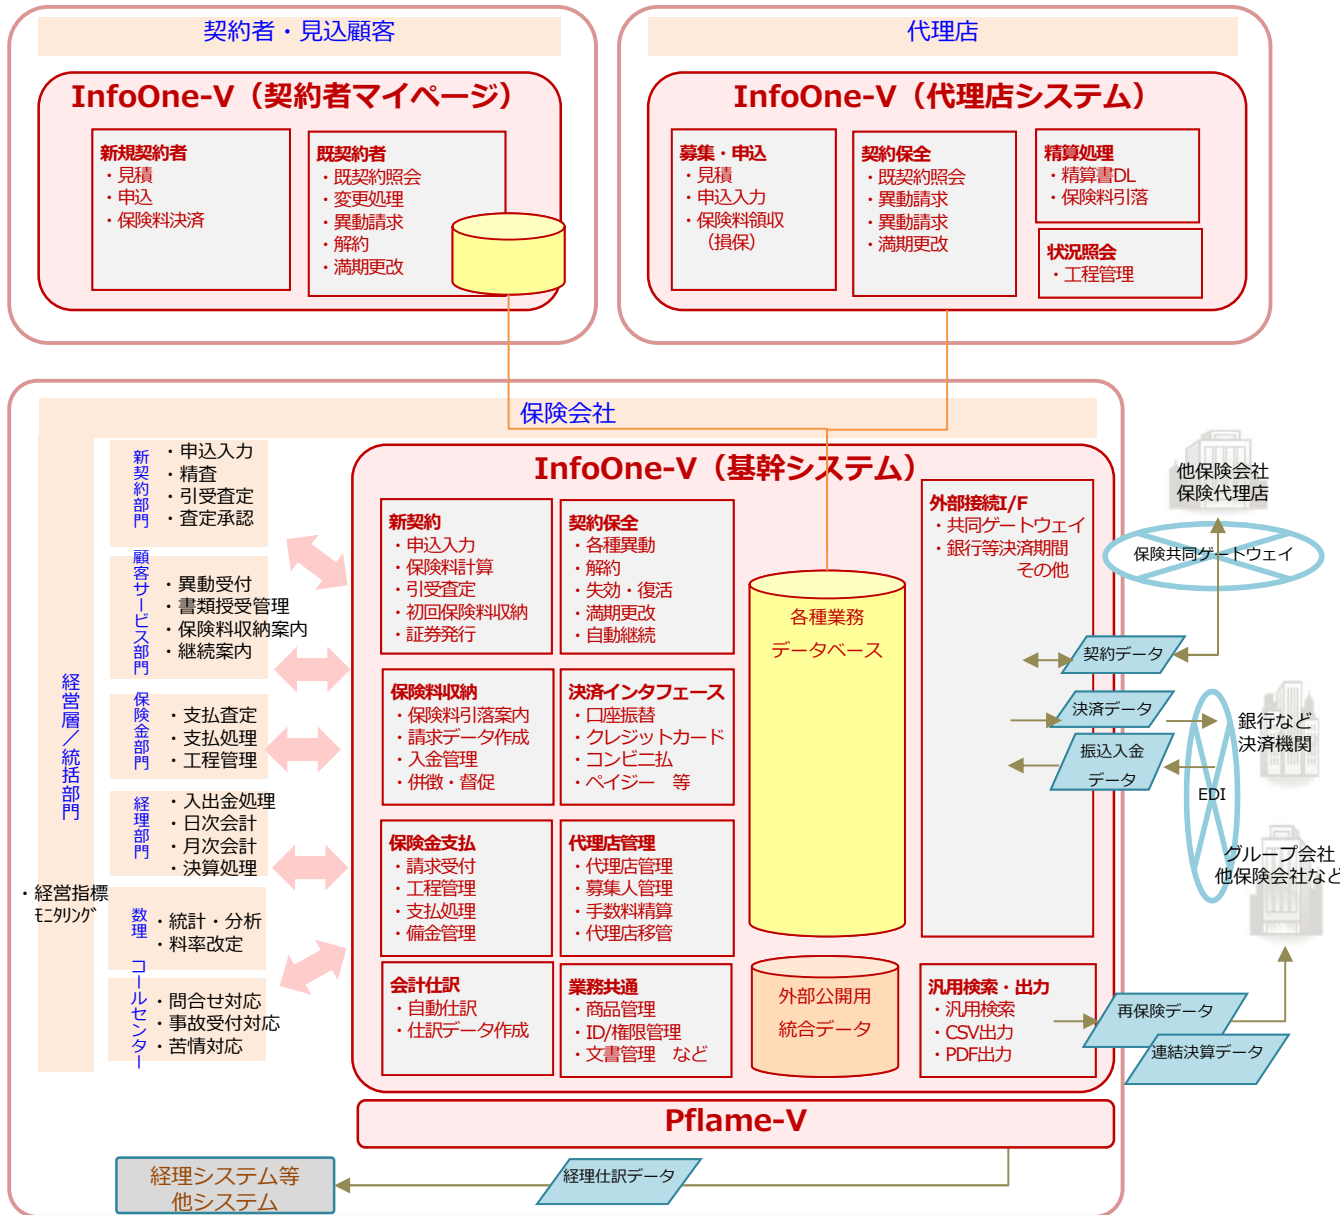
契約者・見込顧客

InfoOne-V（契約者マイページ）

新規契約者
・見積
・申込
・保険料決済

既契約者
・既契約照会
・変更処理
・異動請求
・解約
・満期更改

代理店

InfoOne-V（代理店システム）

募集・申込
・見積
・申込入力
・保険料領収（損保）

契約保全
・既契約照会
・異動請求
・異動請求
・満期更改

精算処理
・精算書DL
・保険料引落

状況照会
・工程管理

保険会社

経営層／統括部門

・経営指標モニタリング

新契約部門
・申込入力
・精査
・引受査定
・査定承認

顧客サービス部門
・異動受付
・書類授受管理
・保険料収納案内
・継続案内

保険金部門
・支払査定
・支払処理
・工程管理

経理部門
・入出金処理
・日次会計
・月次会計
・決算処理

数理
・統計・分析
・料率改定

コールセンター
・問合せ対応
・事故受付対応
・苦情対応

InfoOne-V（基幹システム）

新契約
・申込入力
・保険料計算
・引受査定
・初回保険料収納
・証券発行

契約保全
・各種異動
・解約
・失効・復活
・満期更改
・自動継続

各種業務
データベース

外部接続I/F
・共同ゲートウェイ
・銀行等決済期間
その他

保険料収納
・保険料引落案内
・請求データ作成
・入金管理
・併徴・督促

決済インタフェース
・口座振替
・クレジットカード
・コンビニ払
・ペイジー　等

保険金支払
・請求受付
・工程管理
・支払処理
・備金管理

代理店管理
・代理店管理
・募集人管理
・手数料精算
・代理店移管

会計仕訳
・自動仕訳
・仕訳データ作成

業務共通
・商品管理
・ID/権限管理
・文書管理　など

外部公開用
統合データ

汎用検索・出力
・汎用検索
・CSV出力
・PDF出力

Pflame-V

他保険会社
保険代理店

保険共同ゲートウェイ

契約データ

決済データ

振込入金
データ

銀行など
決済機関

EDI

グループ会社
他保険会社など

再保険データ

連結決算データ

経理仕訳データ

経理システム等
他システム